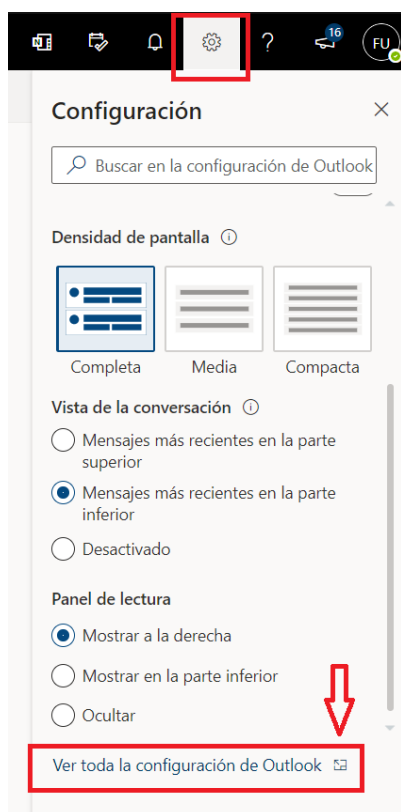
16
FU

Configuración

Buscar en la configuración de Outlook

Densidad de pantalla

Completa
Media
Compacta

Vista de la conversación

Mensajes más recientes en la parte superior
Mensajes más recientes en la parte inferior
Desactivado

Panel de lectura

Mostrar a la derecha
Mostrar en la parte inferior
Ocultar

Ver toda la configuración de Outlook